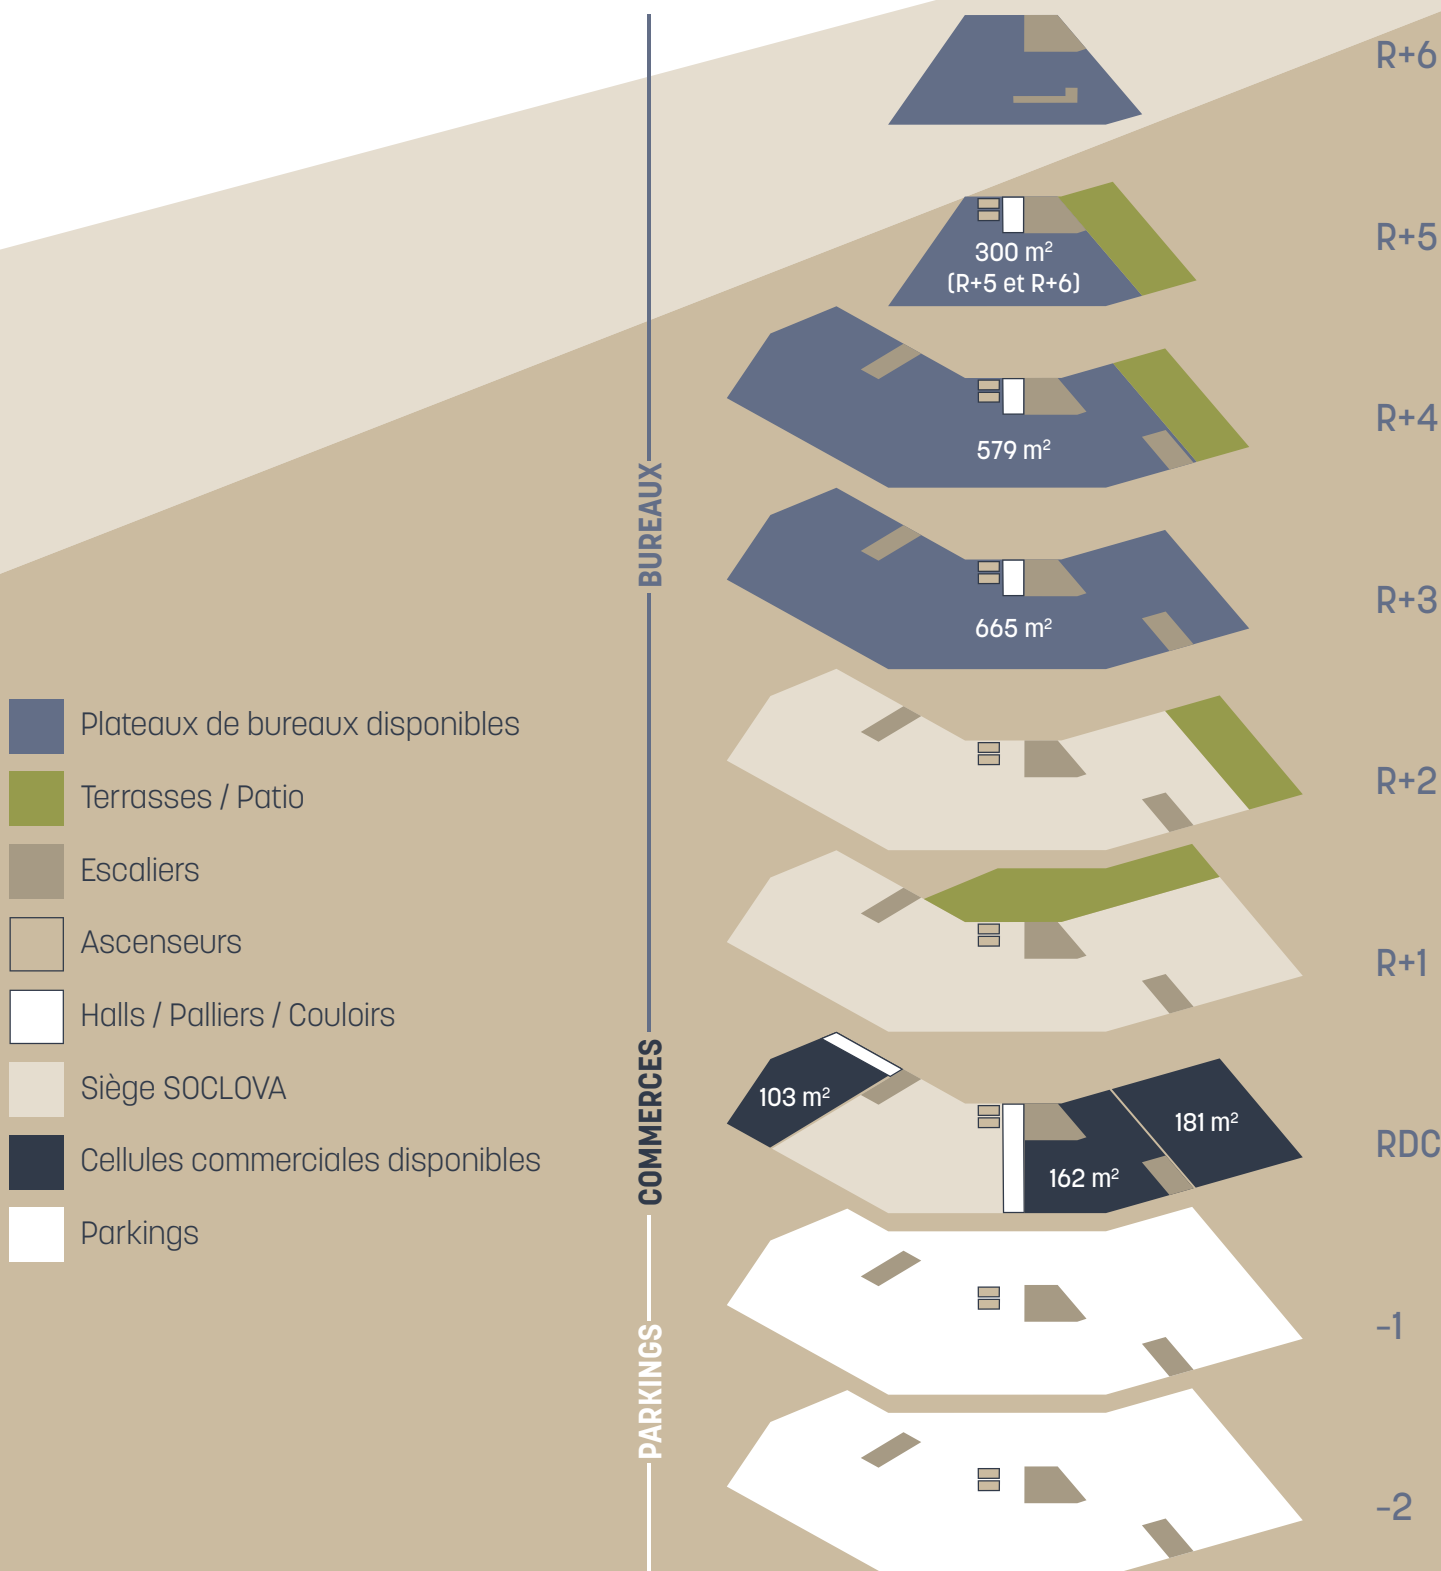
Plateaux de bureaux disponibles
Terrasses / Patio
Escaliers
Ascenseurs
Halls / Palliers / Couloirs
Siège SOCLOVA
Cellules commerciales disponibles
Parkings

BUREAUX
COMMERCES
PARKINGS

R+6
300 m²
(R+5 et R+6)
R+5
579 m²
R+4
665 m²
R+3
R+2
R+1
103 m²
181 m²
162 m²
RDC
-1
-2